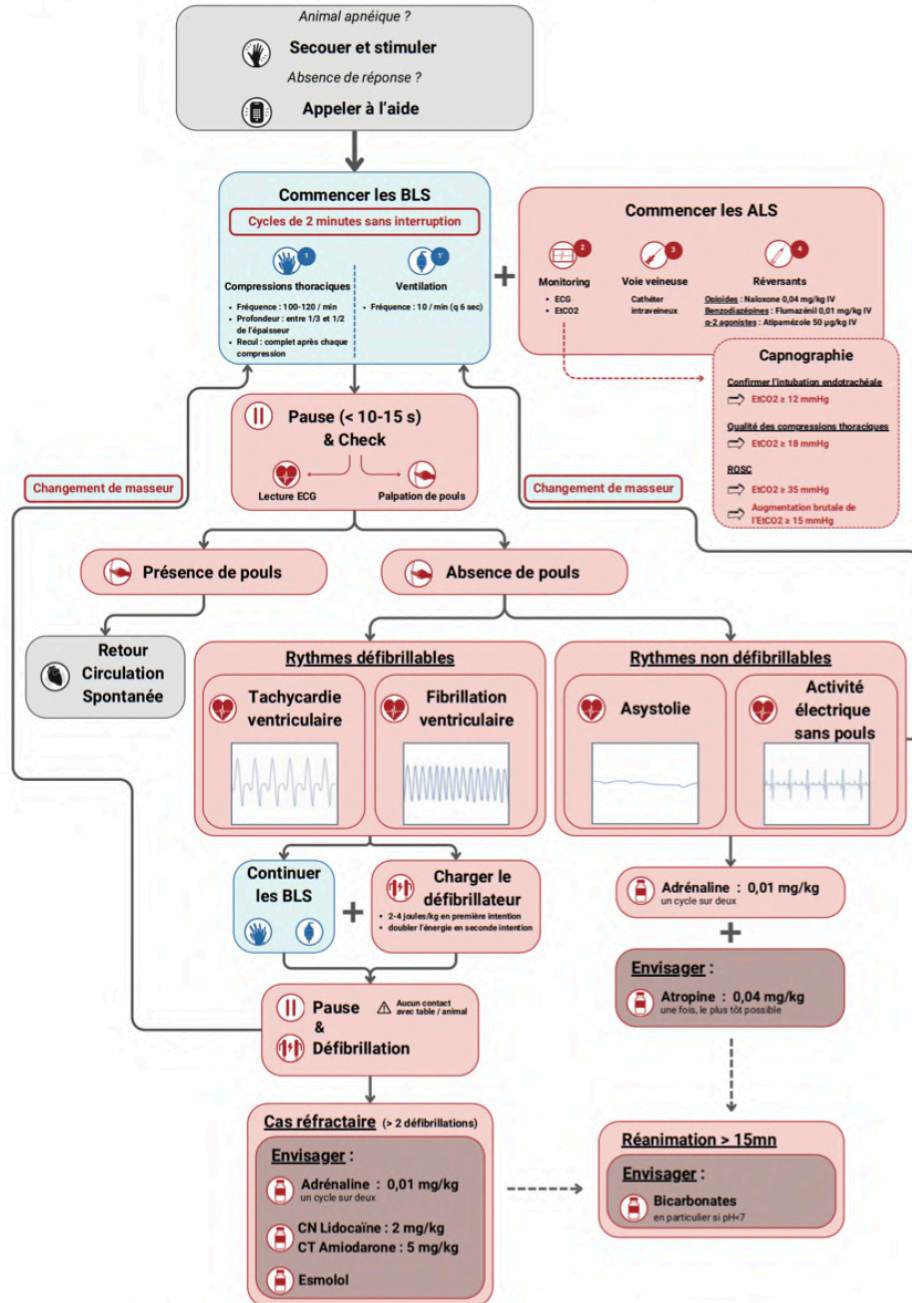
Animal apnéique ?

Secouer et stimuler

Absence de réponse ?

Appeler à l'aide

Commencer les BLS

Cycles de 2 minutes sans interruption

1

Compressions thoraciques

- Fréquence : 100-120 / min
- Profondeur : entre 1/3 et 1/2 de l'épaisseur
- Recul : complet après chaque compression

1'

Ventilation

- Fréquence : 10 / min (q 6 sec)

+

Commencer les ALS

2

Monitoring

- ECG
- EtCO2

3

Voie veineuse

Cathéter intraveineux

4

Réversants

Opioïdes : Naloxone 0,04 mg/kg IV
Benzodiazépines : Flumazénil 0,01 mg/kg IV
α-2 agonistes : Atipamézole 50 µg/kg IV

Capnographie

Confirmer l'intubation endotrachéale
EtCO2 ≥ 12 mmHg

Qualité des compressions thoraciques
EtCO2 ≥ 18 mmHg

ROSC
EtCO2 ≥ 35 mmHg
Augmentation brutale de l'EtCO2 ≥ 15 mmHg

Changement de masseur

Pause (< 10-15 s) & Check

Lecture ECG

Palpation de pouls

Changement de masseur

Présence de pouls

Absence de pouls

Retour Circulation Spontanée

Rythmes défibrillables

Tachycardie ventriculaire

Fibrillation ventriculaire

Rythmes non défibrillables

Asystolie

Activité électrique sans pouls

Continuer les BLS

+

Charger le défibrillateur

- 2-4 joules/kg en première intention
- doubler l'énergie en seconde intention

Adrénaline : 0,01 mg/kg
un cycle sur deux

+

Envisager :

Atropine : 0,04 mg/kg
une fois, le plus tôt possible

Pause & Défibrillation

Aucun contact avec table / animal

Cas réfractaire (> 2 défibrillations)

Envisager :

Adrénaline : 0,01 mg/kg
un cycle sur deux

CN Lidocaïne : 2 mg/kg
CT Amiodarone : 5 mg/kg

Esmolol

Réanimation > 15mn

Envisager :

Bicarbonates
en particulier si pH<7